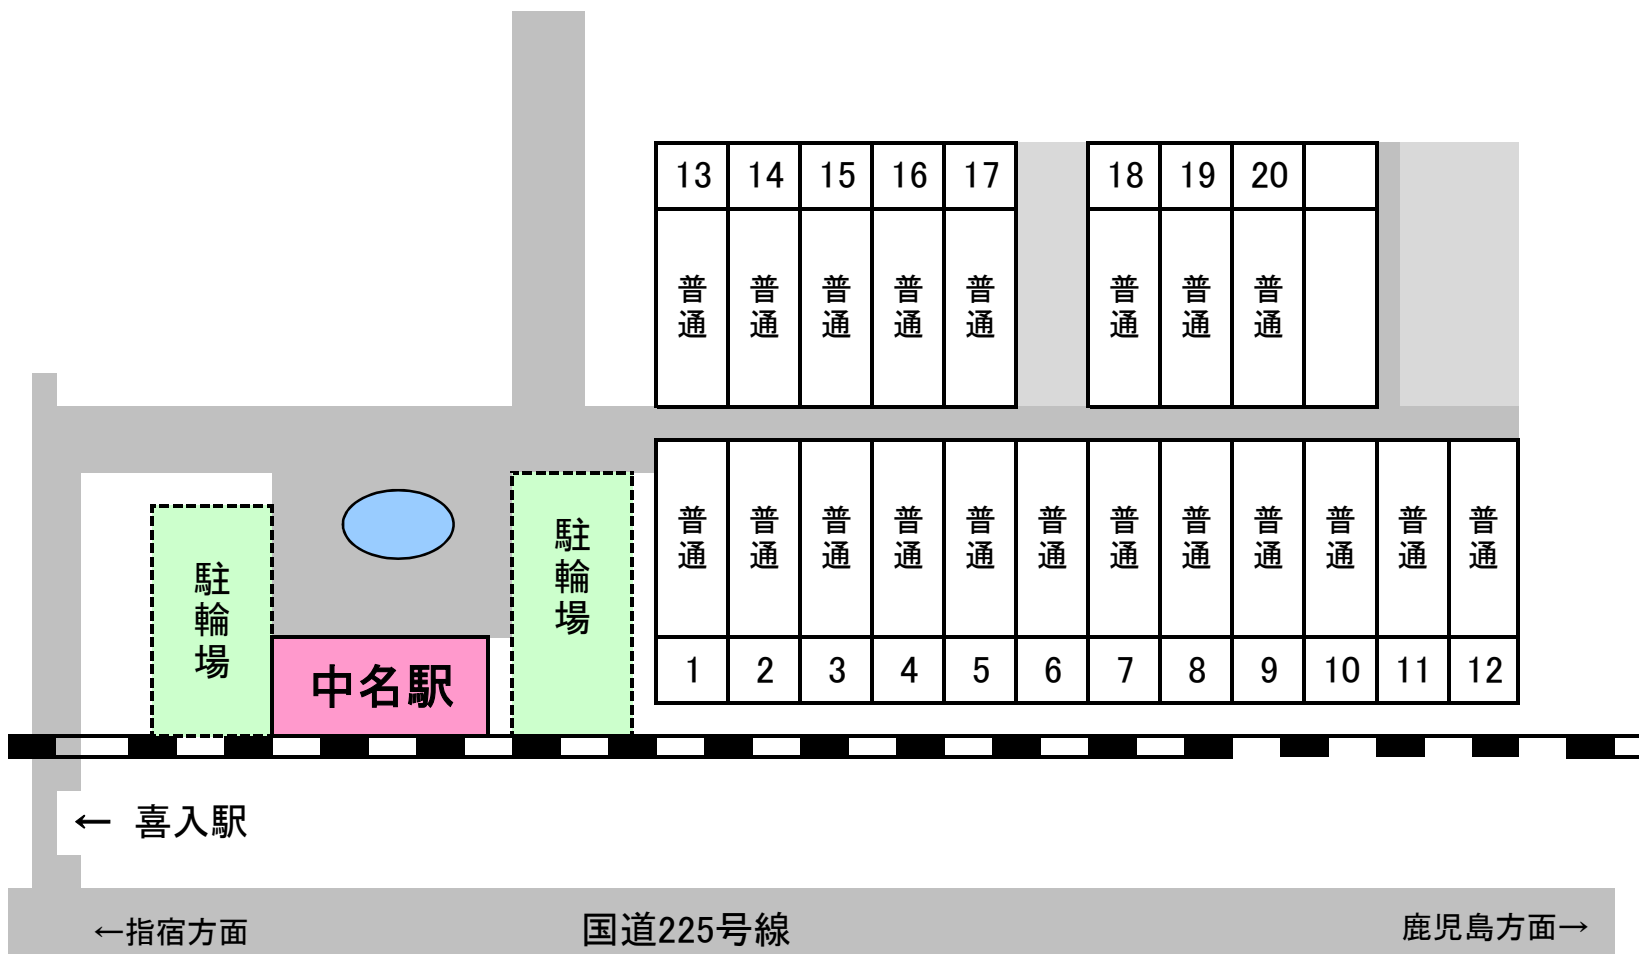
| 13 | 14 | 15 | 16 | 17 |
|---|---|---|---|---|
| 普通 | 普通 | 普通 | 普通 | 普通 |

| 18 | 19 | 20 | |
|---|---|---|---|
| 普通 | 普通 | 普通 | |

駐輪場

駐輪場

中名駅

| 普通 | 普通 | 普通 | 普通 | 普通 | 普通 | 普通 | 普通 | 普通 | 普通 | 普通 | 普通 |
|---|---|---|---|---|---|---|---|---|---|---|---|
| 1 | 2 | 3 | 4 | 5 | 6 | 7 | 8 | 9 | 10 | 11 | 12 |

← 喜入駅

←指宿方面

国道225号線

鹿児島方面→